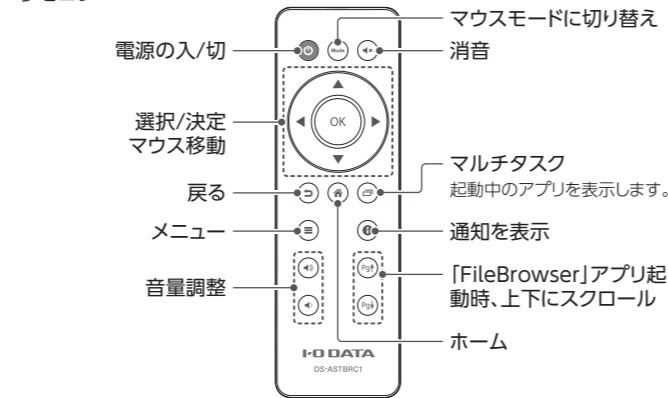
マウスモードに切り替え
電源の入/切
Mode
消音
選択/決定
マウス移動
OK
マルチタスク
起動中のアプリを表示します。
戻る
メニュー
通知を表示
音量調整
「FileBrowser」アプリ起動時、上下にスクロール
Pg
Pg
ホーム
I-O DATA
DS-ASTBRC1